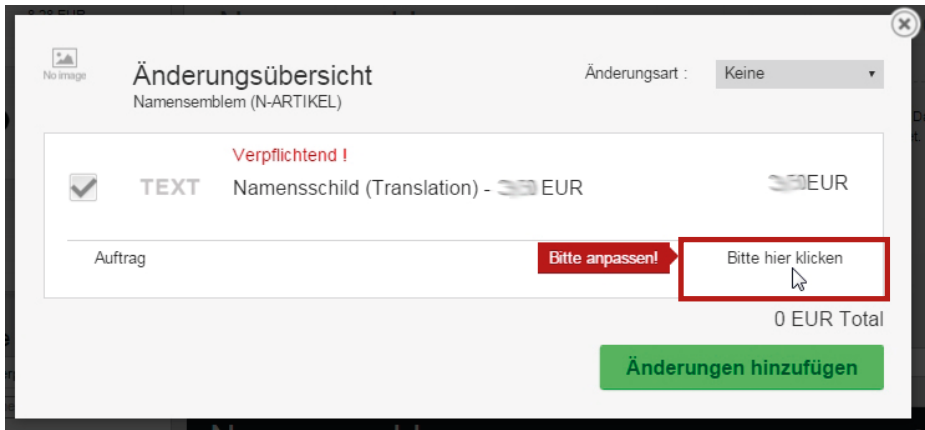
No image

Änderungsübersicht
Namensemblem (N-ARTIKEL)

Änderungsart : Keine

Verpflichtend !

TEXT Namensschild (Translation) - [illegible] EUR

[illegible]EUR

Auftrag

Bitte anpassen!

Bitte hier klicken

0 EUR Total

Änderungen hinzufügen